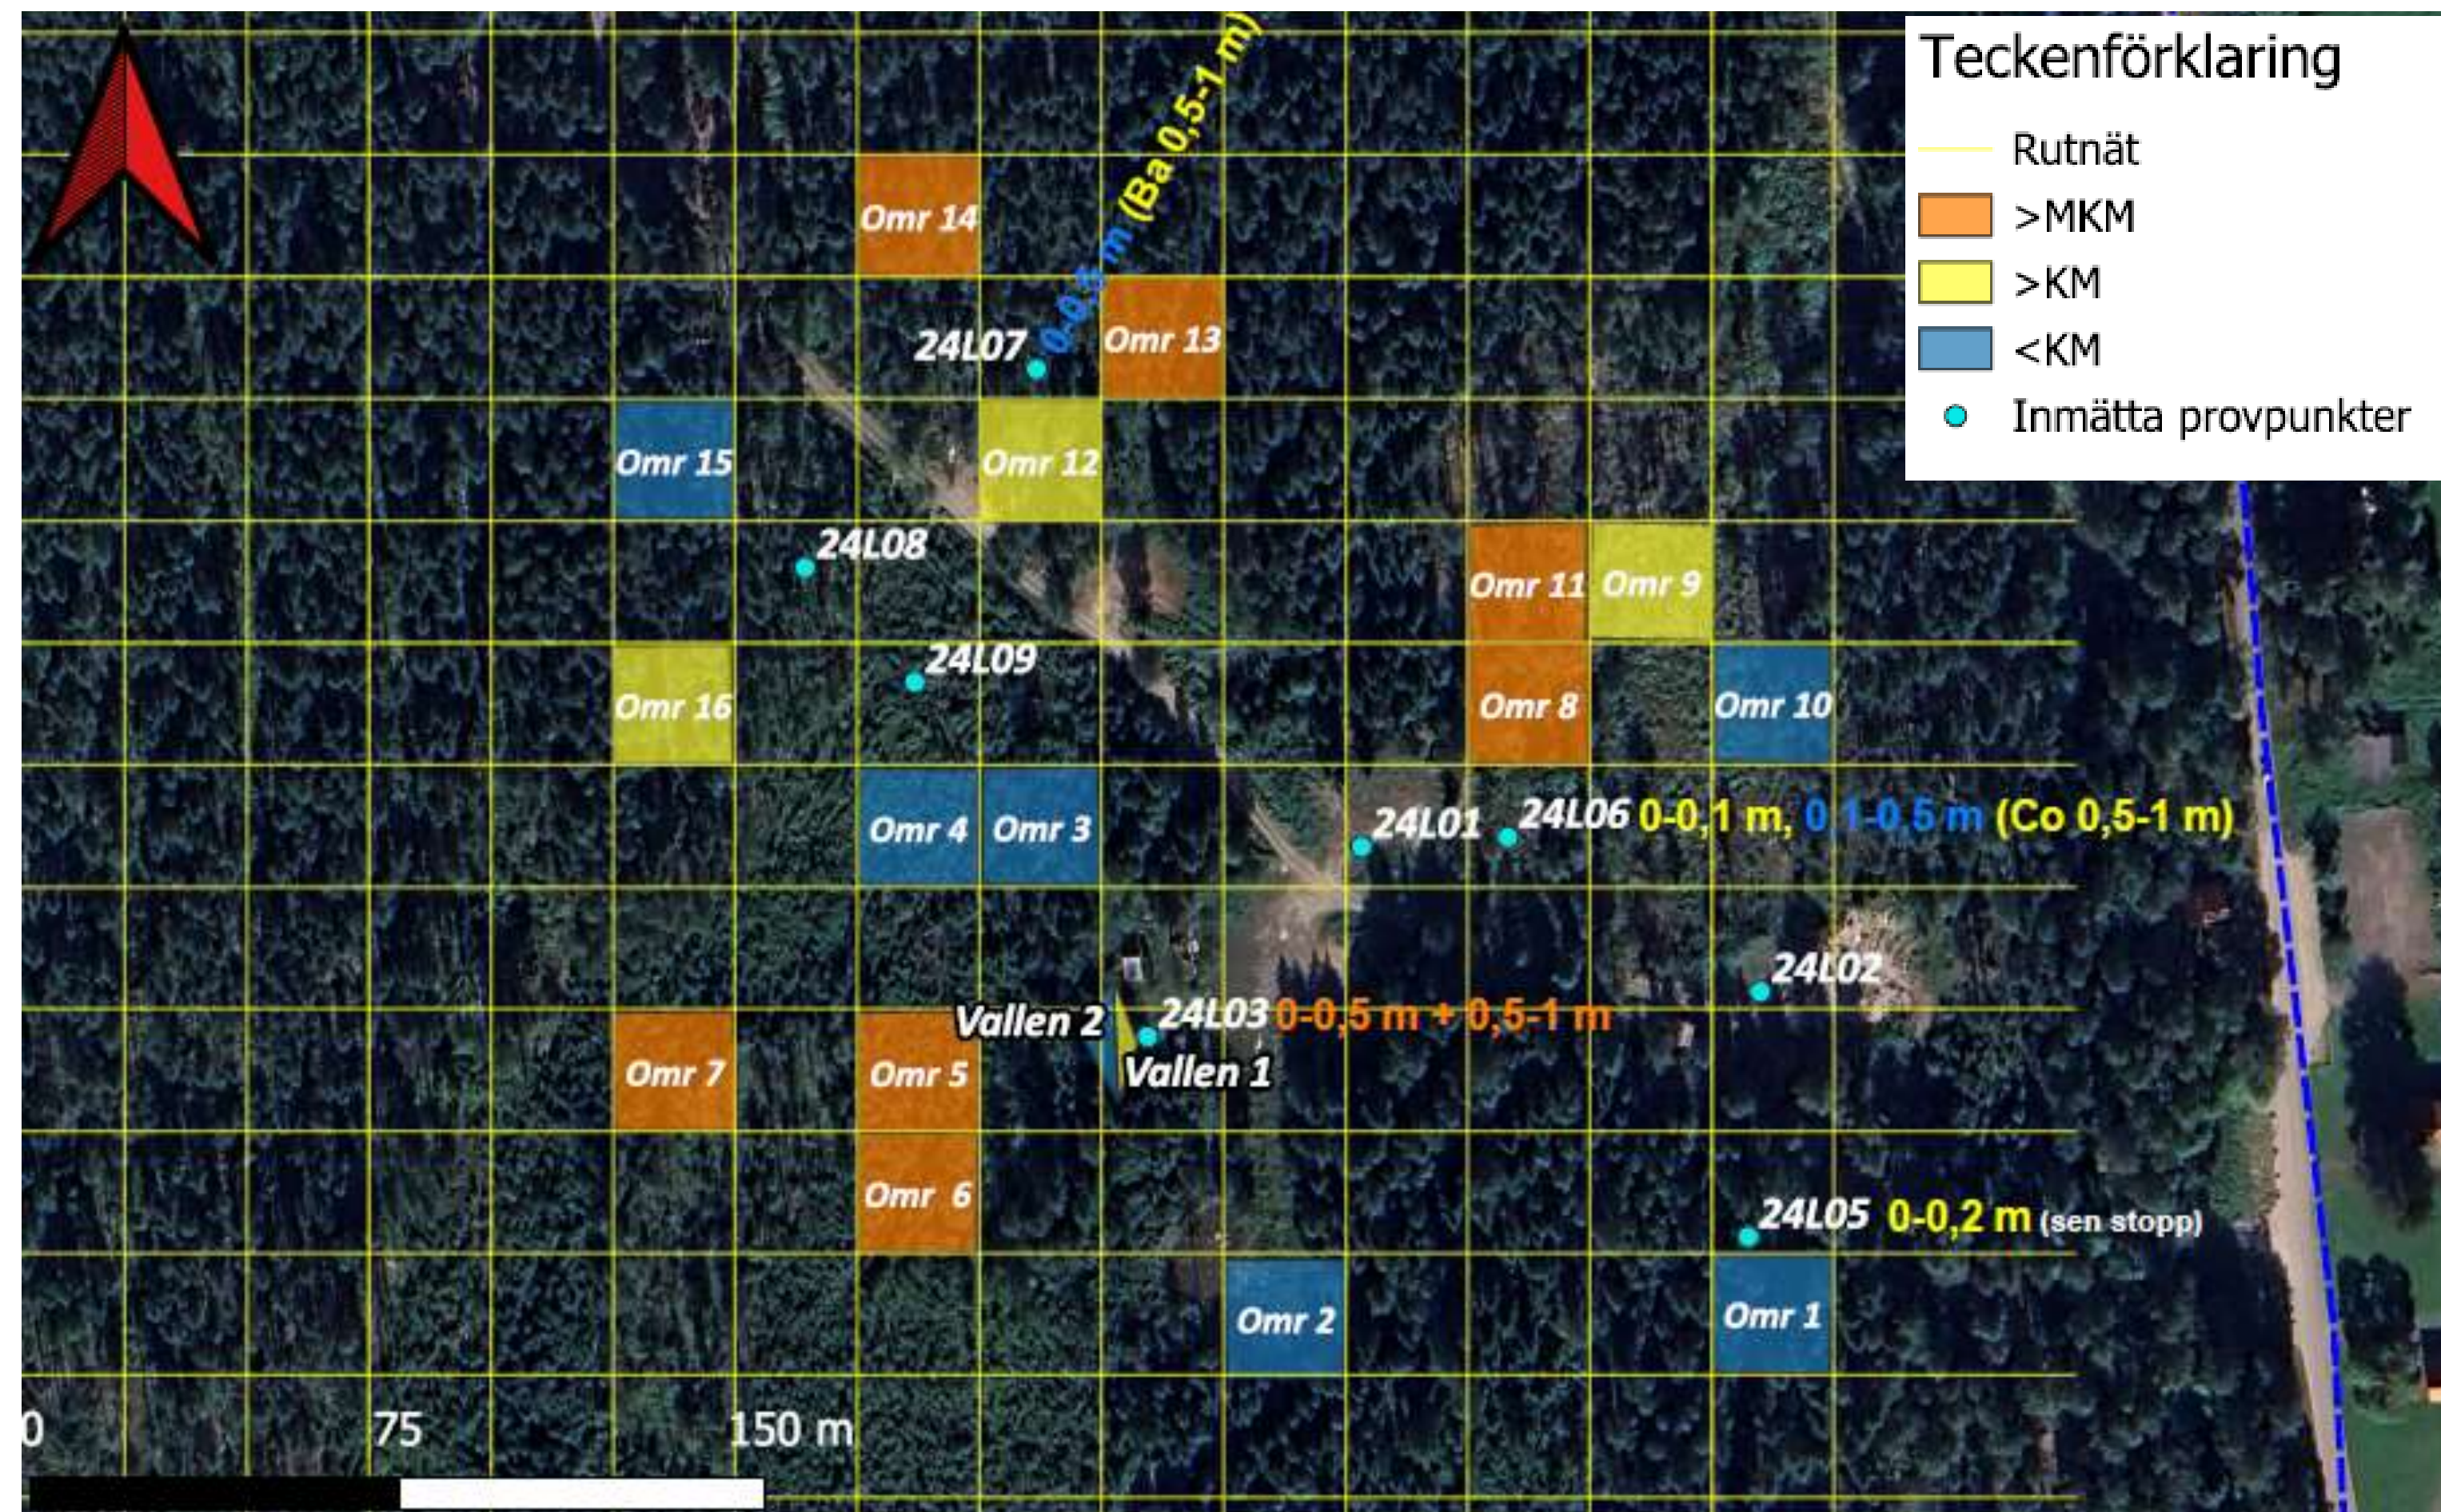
Teckenförklaring
Rutnät
>MKM
>KM
<KM
Inmätta provpunkter

Omr 14
24L07 0-0,5 m (Ba 0,5-1 m)
Omr 13
Omr 15
Omr 12
24L08
Omr 11
Omr 9
24L09
Omr 16
Omr 8
Omr 10
Omr 4
Omr 3
24L01
24L06 0-0,1 m, 0,1-0,5 m (Co 0,5-1 m)
24L02
Vallen 2
24L03 0-0,5 m + 0,5-1 m
Omr 7
Omr 5
Vallen 1
Omr 6
24L05 0-0,2 m (sen stopp)
Omr 2
Omr 1
0
75
150 m